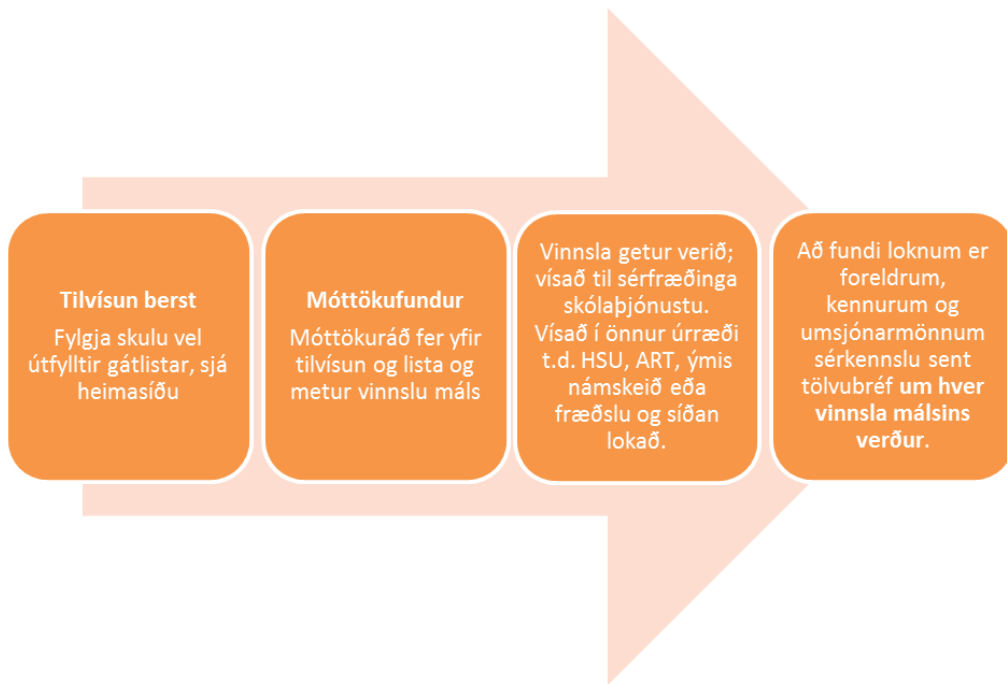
**Tilvísun berst**

Fylgja skulu vel útfylltir gátlistar, sjá heimasíðu

**Móttökufundur**

Móttökuráð fer yfir tilvísun og lista og metur vinnslu máls

Vinnsla getur verið; vísað til sérfræðinga skólaþjónustu. Vísað í önnur úrræði t.d. HSU, ART, ýmis námskeið eða fræðslu og síðan lokað.

Að fundi loknum er foreldrum, kennurum og umsjónarmönnum sérkennslu sent tölvubréf **um hver vinnsla málsins verður.**